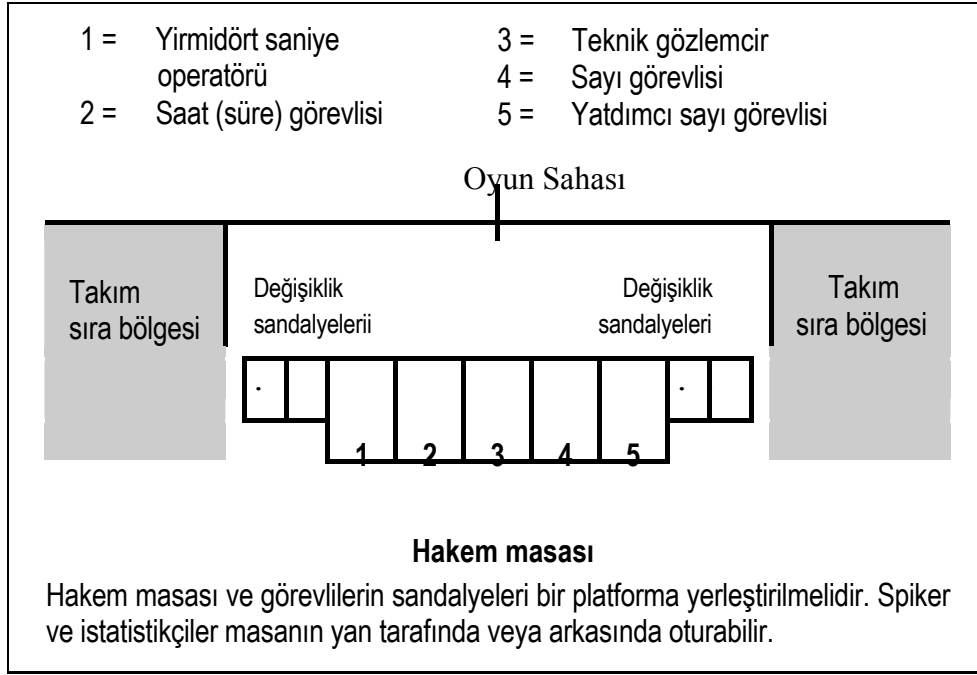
1 = Yirmidört saniye operatörü
2 = Saat (süre) görevlisi
3 = Teknik gözlemcir
4 = Sayı görevlisi
5 = Yatdımcı sayı görevlisi

Oyun Sahası

Takım sıra bölgesi

Değişiklik sandalyelerii

Değişiklik sandalyeleri

Takım sıra bölgesi

.

.

1 2 3 4 5

Hakem masası

Hakem masası ve görevlilerin sandalyeleri bir platforma yerleştirilmelidir. Spiker ve istatistikçiler masanın yan tarafında veya arkasında oturabilir.